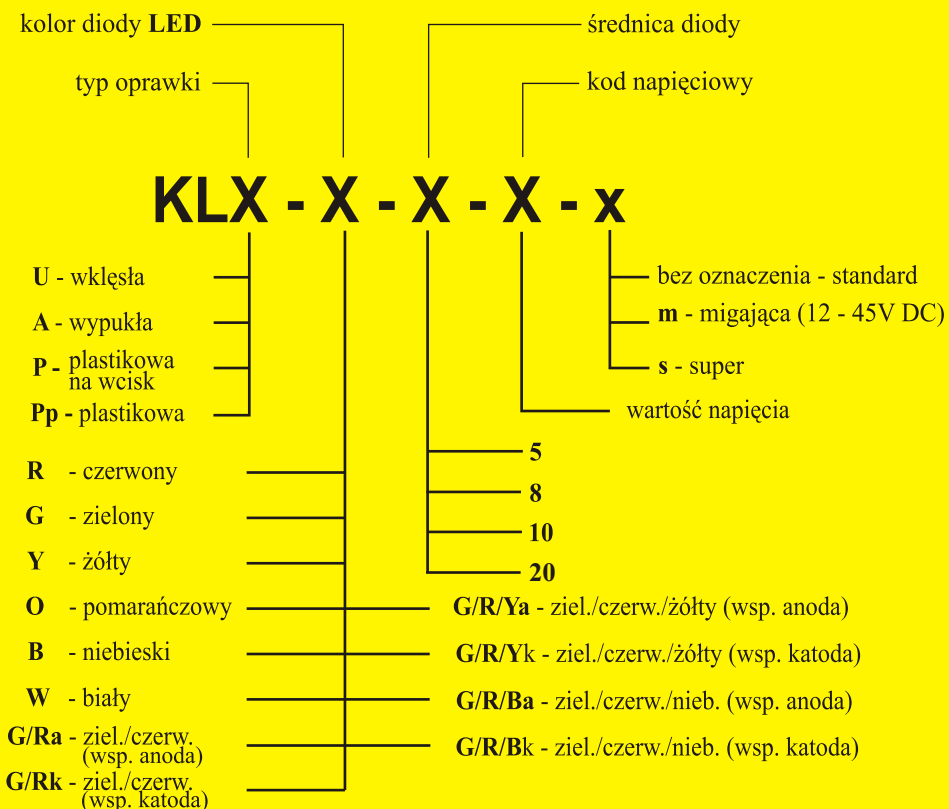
kolor diody **LED**

typ oprawki

średnica diody

kod napięciowy

KLX - X - X - X - x

**U** - wklęsła

**A** - wypukła

**P** - plastikowa na wcisk

**Pp** - plastikowa

bez oznaczenia - standard

**m** - migająca (12 - 45V DC)

**s** - super

wartość napięcia

**R** - czerwony

**G** - zielony

**Y** - żółty

**O** - pomarańczowy

**B** - niebieski

**W** - biały

**G/Ra** - ziel./czerw. (wsp. anoda)

**G/Rk** - ziel./czerw. (wsp. katoda)

**5**

**8**

**10**

**20**

**G/R/Ya** - ziel./czerw./żółty (wsp. anoda)

**G/R/Y**k - ziel./czerw./żółty (wsp. katoda)

**G/R/Ba** - ziel./czerw./nieb. (wsp. anoda)

**G/R/B**k - ziel./czerw./nieb. (wsp. katoda)